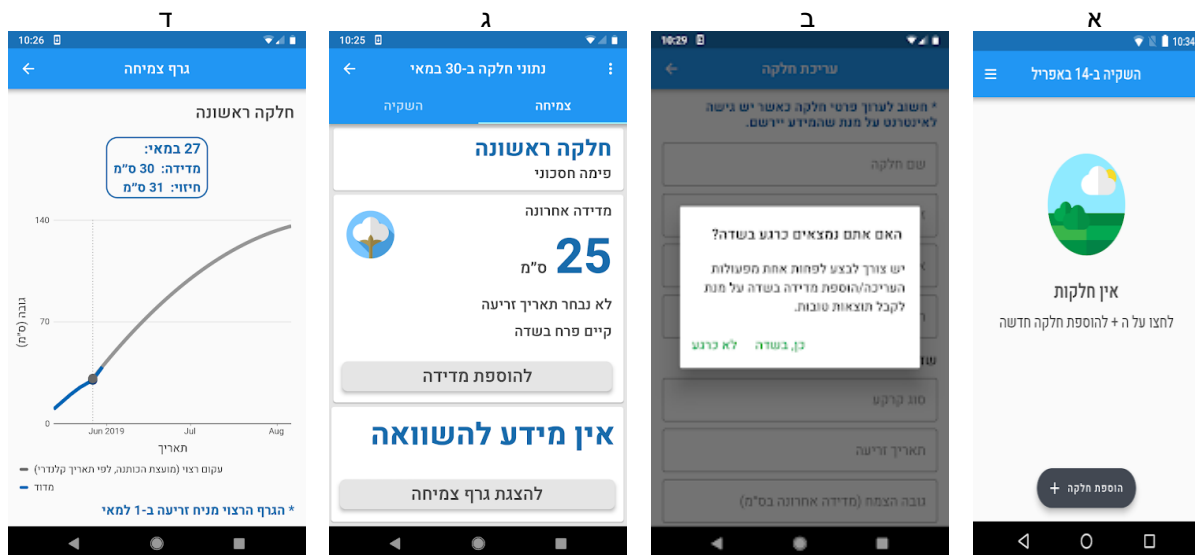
ד

10:26

גרף צמיחה

חלקה ראשונה

27 במאי:
מדידה: 30 ס"מ
חיזוי: 31 ס"מ

140

70

0

גובה (ס"מ)

Jun 2019

Jul

Aug

תאריך

עקום רצוי (מועצת הכותנה, לפי תאריך קלנדרי)

מדוד

* הגרף הרצוי מניח זריעה ב-1 למאי

ג

10:25

נתוני חלקה ב-30 במאי

צמיחה

השקיה

חלקה ראשונה

פימה חסכוני

מדידה אחרונה

25 ס"מ

לא נבחר תאריך זריעה

קיים פרח בשדה

להוספת מדידה

אין מידע להשוואה

להצגת גרף צמיחה

ב

10:29

עריכת חלקה

* חשוב לערוך פרטי חלקה כאשר יש גישה לאינטרנט על מנת שהמידע יירשם.

שם חלקה

האם אתם נמצאים כרגע בשדה?

יש צורך לבצע לפחות אחת מפעולות העריכה/הוספת מדידה בשדה על מנת לקבל תוצאות טובות.

כן, בשדה

לא כרגע

סוג קרקע

תאריך זריעה

גובה הצמח (מדידה אחרונה בס"מ)

א

10:34

השקיה ב-14 באפריל

אין חלקות

לחצו על ה + להוספת חלקה חדשה

+ הוספת חלקה